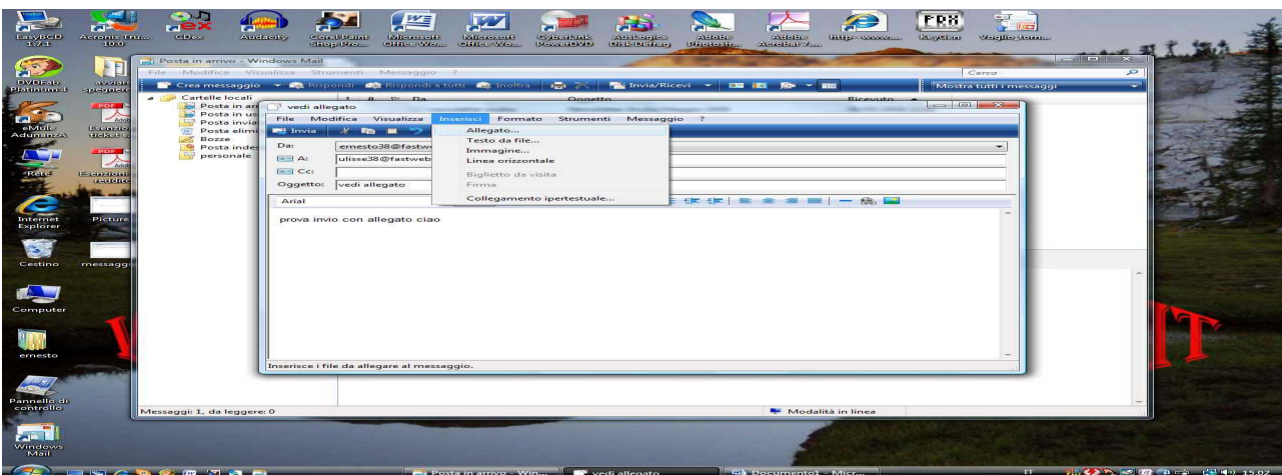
EasyBCD 1.7.1
Acronis Tru... 10.0
CDex
Audacity
Corel Paint Shop Pro...
Microsoft Office Wo...
Microsoft Office Wo...
CyberLink PowerDVD
Auslogics Disk Defrag
Adobe Photosho...
Adobe Acrobat 7...
http--www...
KeyGen
Voglio torna...

DVDFab Platinum 4
avviare spegnere
eMule AdunanzA
Esenzio ticket s...
Rete
Esenzioni reddito
Internet Explorer
Picture
Cestino
messagg
Computer
ernesto
Pannello di controllo
Windows Mail

Posta in arrivo - Windows Mail
File Modifica Visualizza Strumenti Messaggio ?
Crea messaggio Rispondi Rispondi a tutti Inoltra Invia/Ricevi
Cerca
Mostra tutti i messaggi
Cartelle locali
Posta in arr
Posta in us
Posta invia
Posta elimi
Bozze
Posta indes
personale
Da
Oggetto
Ricevuto
Messaggi: 1, da leggere: 0
Modalità in linea

vedi allegato
File Modifica Visualizza Inserisci Formato Strumenti Messaggio ?
Invia
Da: ernesto38@fastw
A: ulisse38@fastweb
Cc:
Oggetto: vedi allegato
Arial
Allegato...
Testo da file...
Immagine...
Linea orizzontale
Biglietto da visita
Firma
Collegamento ipertestuale...
prova invio con allegato ciao
Inserisce i file da allegare al messaggio.

Posta in arrivo - Win...
vedi allegato
Documento1 - Micr...
IT
15.02